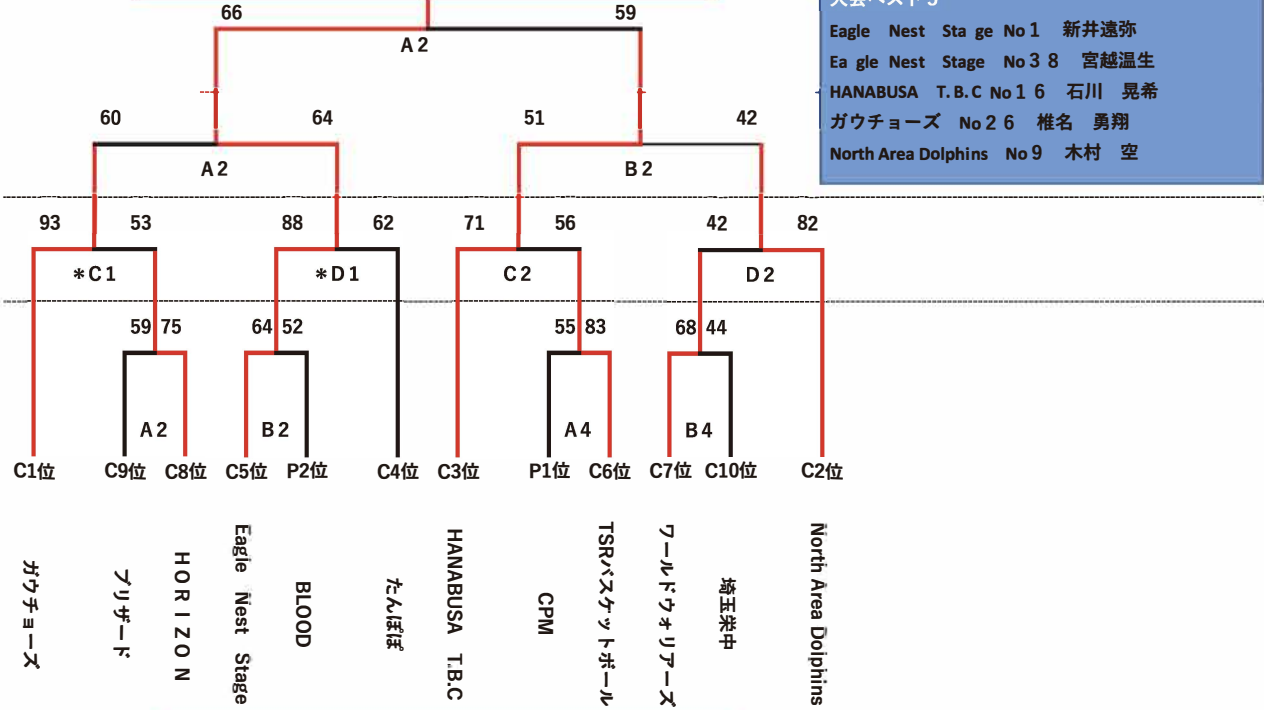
66
59
A 2

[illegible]
Eagle Nest Stage No 1 新井遠弥
Eagle Nest Stage No 3 8 宮越温生
HANABUSA T. B. C No 1 6 石川 晃希
ガウチョーズ No 2 6 椎名 勇翔
North Area Dolphins No 9 木村 空

60
64
A 2
51
42
B 2

93
53
＊C 1
88
62
＊D 1
71
56
C 2
42
82
D 2

59 75
A 2
64 52
B 2
55 83
A 4
68 44
B 4

C1位
C9位
C8位
C5位
P2位
C4位
C3位
P1位
C6位
C7位
C10位
C2位

ガウチョーズ
ブリザード
HORIZON
Eagle Nest Stage
BLOOD
たんぽぽ
HANABUSA T.B.C
CPM
TSRバスケットボール
ワールドウォリアーズ
埼玉栄中
North Area Dolphins